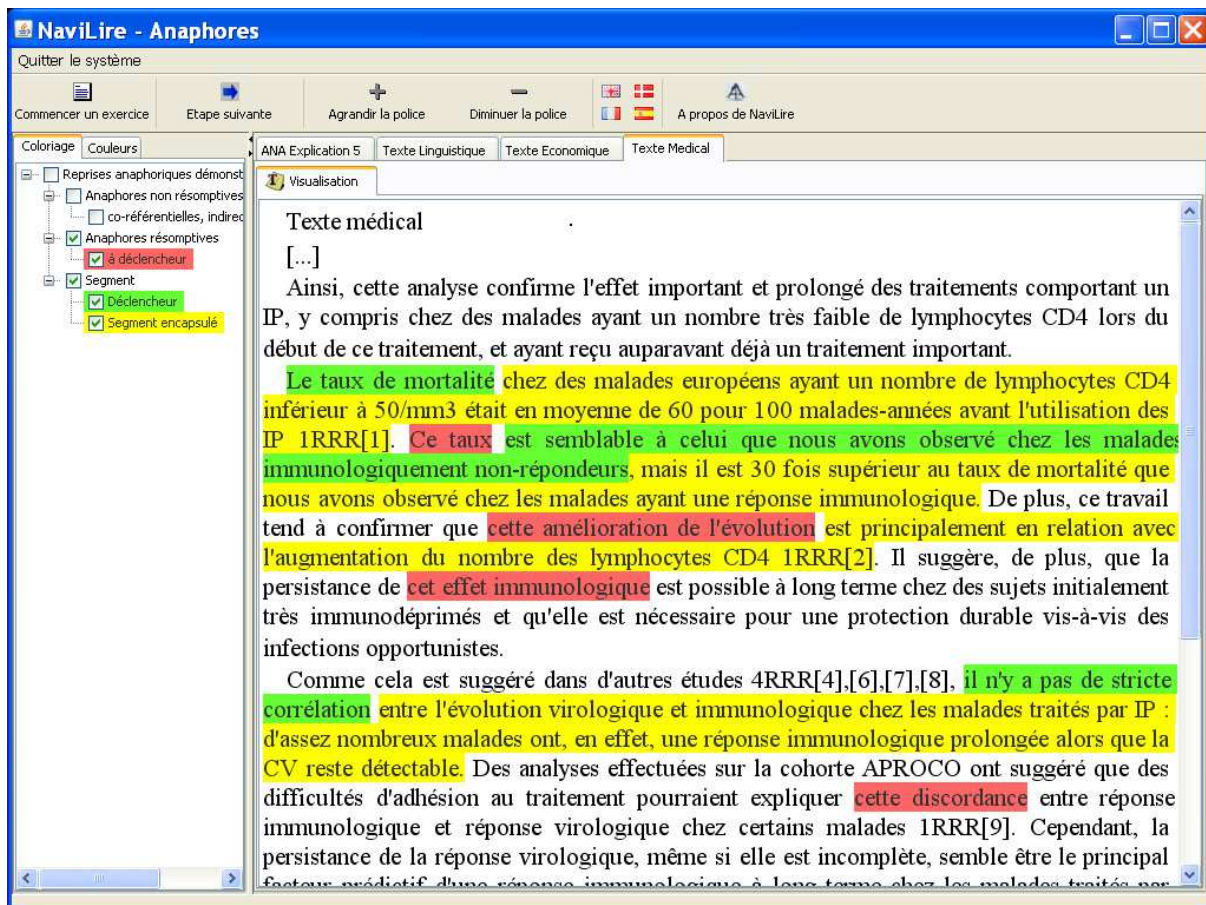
NaviLire - Anaphores

Quitter le système

Commencer un exercice
Etape suivante
Agrandir la police
Diminuer la police
A propos de NaviLire

Coloriage
Couleurs

Reprises anaphoriques démonst
Anaphores non résomptives
co-référentielles, indirec
Anaphores résomptives
à déclencheur
Segment
Déclencheur
Segment encapsulé

ANA Explication 5
Texte Linguistique
Texte Economique
Texte Medical

Visualisation

Texte médical

[...]

Ainsi, cette analyse confirme l'effet important et prolongé des traitements comportant un IP, y compris chez des malades ayant un nombre très faible de lymphocytes CD4 lors du début de ce traitement, et ayant reçu auparavant déjà un traitement important.

Le taux de mortalité chez des malades européens ayant un nombre de lymphocytes CD4 inférieur à 50/mm3 était en moyenne de 60 pour 100 malades-années avant l'utilisation des IP 1RRR[1]. Ce taux est semblable à celui que nous avons observé chez les malades immunologiquement non-répondeurs, mais il est 30 fois supérieur au taux de mortalité que nous avons observé chez les malades ayant une réponse immunologique. De plus, ce travail tend à confirmer que cette amélioration de l'évolution est principalement en relation avec l'augmentation du nombre des lymphocytes CD4 1RRR[2]. Il suggère, de plus, que la persistance de cet effet immunologique est possible à long terme chez des sujets initialement très immunodéprimés et qu'elle est nécessaire pour une protection durable vis-à-vis des infections opportunistes.

Comme cela est suggéré dans d'autres études 4RRR[4],[6],[7],[8], il n'y a pas de stricte corrélation entre l'évolution virologique et immunologique chez les malades traités par IP : d'assez nombreux malades ont, en effet, une réponse immunologique prolongée alors que la CV reste détectable. Des analyses effectuées sur la cohorte APROCO ont suggéré que des difficultés d'adhésion au traitement pourraient expliquer cette discordance entre réponse immunologique et réponse virologique chez certains malades 1RRR[9]. Cependant, la persistance de la réponse virologique, même si elle est incomplète, semble être le principal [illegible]